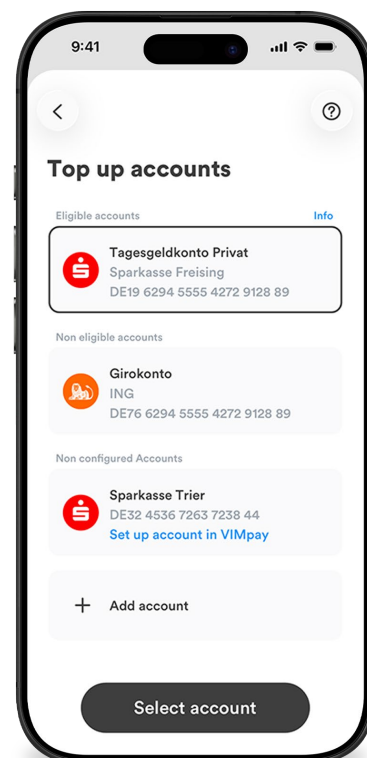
9:41

Top up accounts

Eligible accounts

Info

Tagesgeldkonto Privat
Sparkasse Freising
DE19 6294 5555 4272 9128 89

Non eligible accounts

Girokonto
ING
DE76 6294 5555 4272 9128 89

Non configured Accounts

Sparkasse Trier
DE32 4536 7263 7238 44
Set up account in VIMpay

+ Add account

Select account